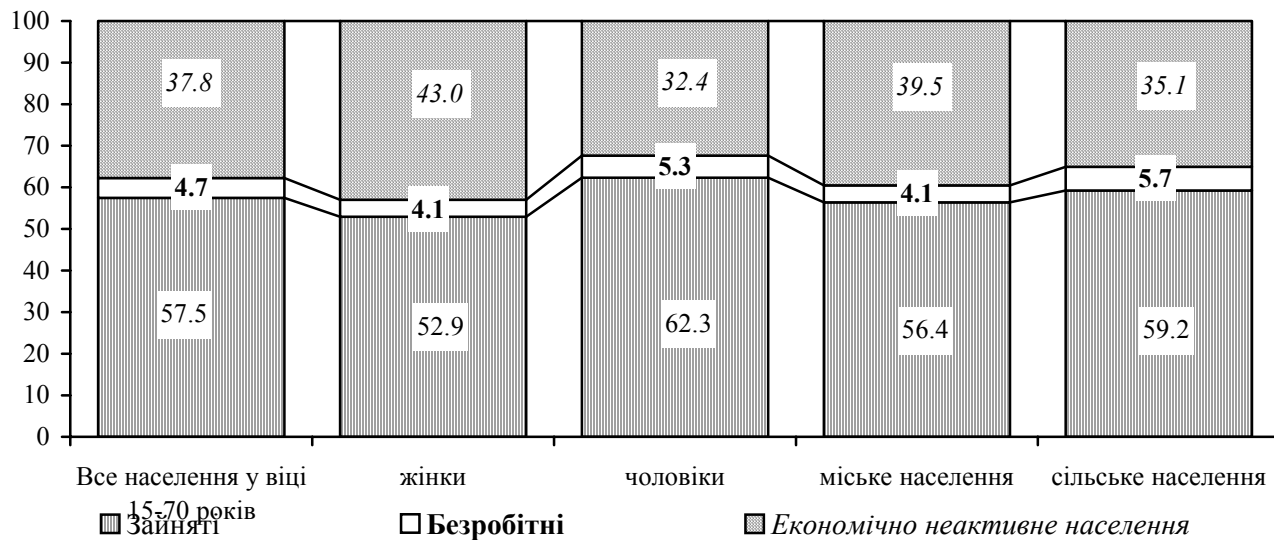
100
90
80
70
60
50
40
30
20
10
0

37.8
4.7
57.5

43.0
4.1
52.9

32.4
5.3
62.3

39.5
4.1
56.4

35.1
5.7
59.2

Все населення у віці 15-70 років
жінки
чоловіки
міське населення
сільське населення

Зайняті
Безробітні
Економічно неактивне населення